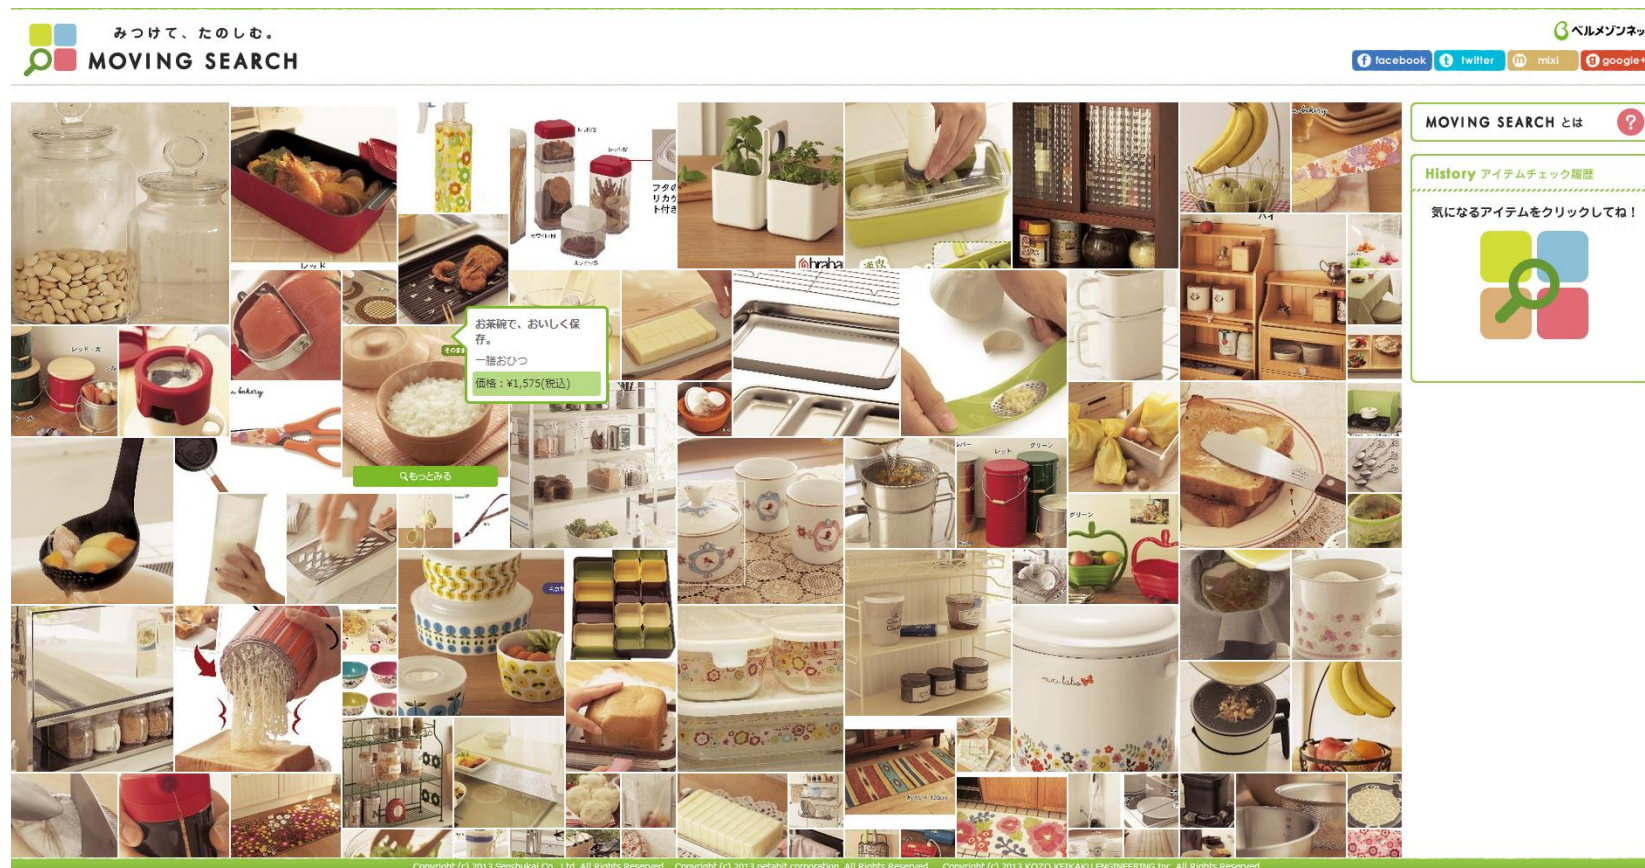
みつけて、たのしむ。
MOVING SEARCH

ベルメゾンネッ
facebook
twitter
mixi
google+

MOVING SEARCH とは
?

History アイテムチェック履歴
気になるアイテムをクリックしてね！

お茶碗で、おいしく保存。
一膳おひつ
価格：¥1,575(税込)
もっとみる

レッド
レッド・大
レッド
グリーン
グリーン
ハイ
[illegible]

Copyright (c) 2013 Senshukai Co., Ltd. All Rights Reserved. Copyright (c) 2013 petabit corporation. All Rights Reserved. Copyright (c) 2013 KOZO KEIKAKU ENGINEERING Inc. All Rights Reserved.